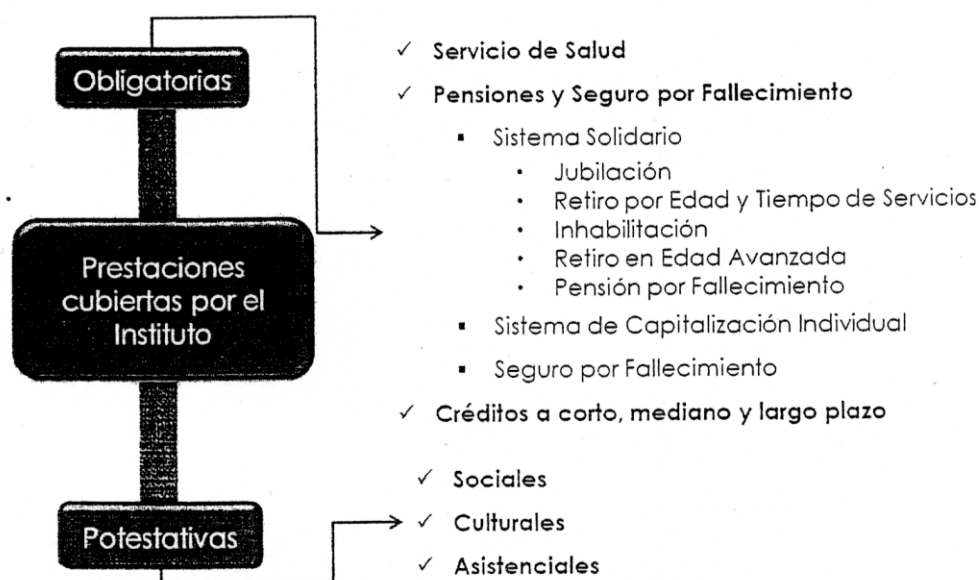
Obligatorias

Prestaciones cubiertas por el Instituto

Potestativas

✓ Servicio de Salud

✓ Pensiones y Seguro por Fallecimiento

- Sistema Solidario
  - Jubilación
  - Retiro por Edad y Tiempo de Servicios
  - Inhabilitación
  - Retiro en Edad Avanzada
  - Pensión por Fallecimiento
- Sistema de Capitalización Individual
- Seguro por Fallecimiento

✓ Créditos a corto, mediano y largo plazo

✓ Sociales

✓ Culturales

✓ Asistenciales